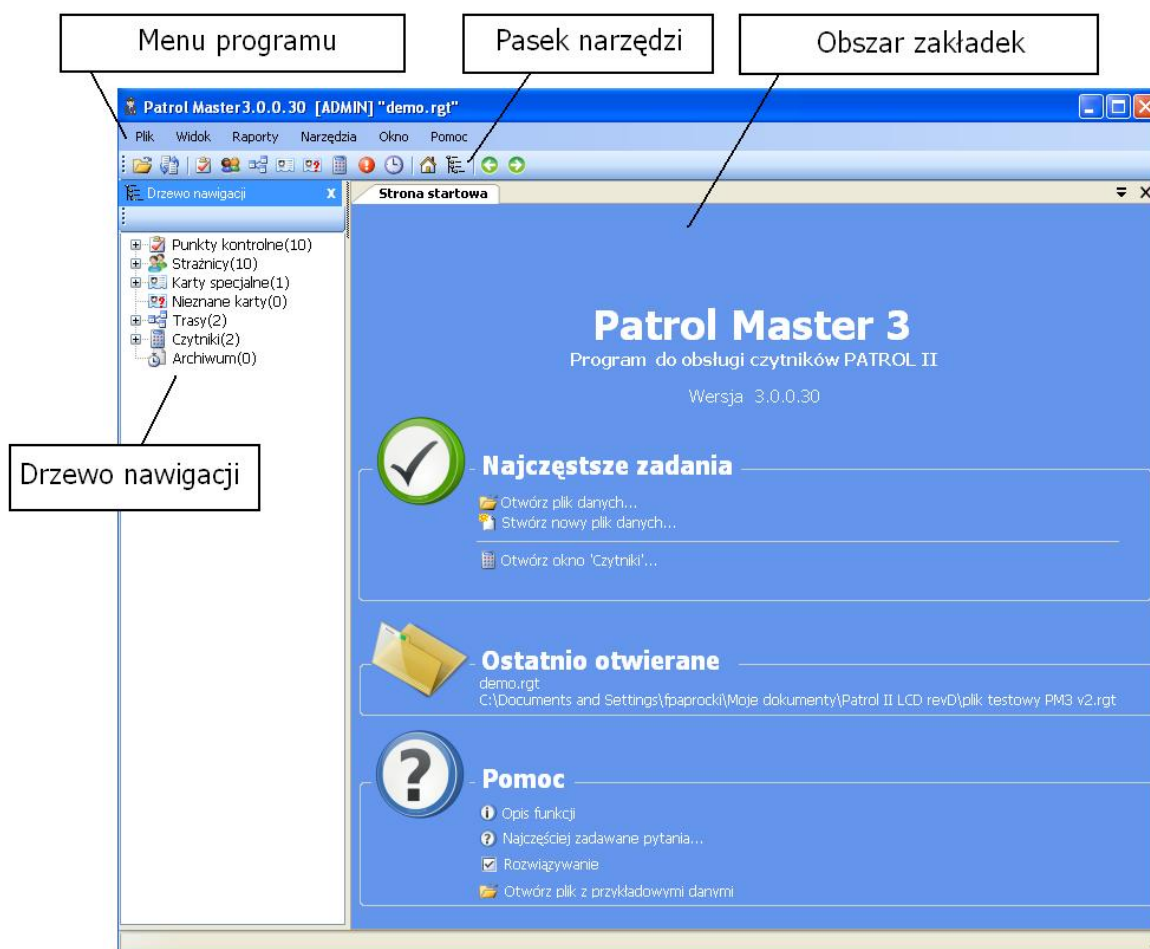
Menu programu

Pasek narzędzi

Obszar zakładek

Patrol Master3.0.0.30 [ADMIN] "demo.rgt"

Plik Widok Raporty Narzędzia Okno Pomoc

Drzewo nawigacji

Punkty kontrolne(10)
Strażnicy(10)
Karty specjalne(1)
Nieznane karty(0)
Trasy(2)
Czytniki(2)
Archiwum(0)

Drzewo nawigacji

Strona startowa

Patrol Master 3

Program do obsługi czytników PATROL II

Wersja 3.0.0.30

Najczęstsze zadania

Otwórz plik danych...
Stwórz nowy plik danych...
Otwórz okno 'Czytniki'...

Ostatnio otwierane

demo.rgt
C:\Documents and Settings\fpaprocki\Moje dokumenty\Patrol II LCD revD\plik testowy PM3 v2.rgt

Pomoc

Opis funkcji
Najczęściej zadawane pytania...
Rozwiązywanie
Otwórz plik z przykładowymi danymi